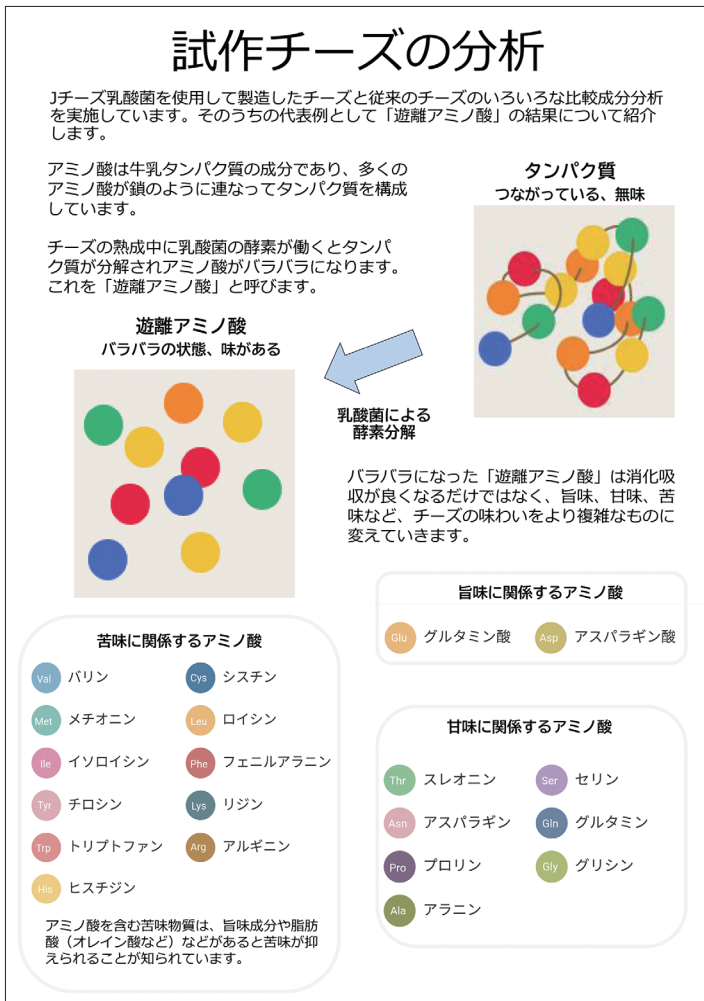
試作チーズの分析

Jチーズ乳酸菌を使用して製造したチーズと従来のチーズのいろいろな比較成分分析を実施しています。そのうちの代表例として「遊離アミノ酸」の結果について紹介します。

アミノ酸は牛乳タンパク質の成分であり、多くのアミノ酸が鎖のように連なってタンパク質を構成しています。

チーズの熟成中に乳酸菌の酵素が働くとタンパク質が分解されアミノ酸がバラバラになります。これを「遊離アミノ酸」と呼びます。

タンパク質
つながっている、無味

遊離アミノ酸
バラバラの状態、味がある

乳酸菌による
酵素分解

バラバラになった「遊離アミノ酸」は消化吸収が良くなるだけではなく、旨味、甘味、苦味など、チーズの味わいをより複雑なものに変えていきます。

旨味に関係するアミノ酸
Glu グルタミン酸
Asp アスパラギン酸

苦味に関係するアミノ酸
Val バリン
Cys シスチン
Met メチオニン
Leu ロイシン
Ile イソロイシン
Phe フェニルアラニン
Tyr チロシン
Lys リジン
Trp トリプトファン
Arg アルギニン
His ヒスチジン

アミノ酸を含む苦味物質は、旨味成分や脂肪酸（オレイン酸など）などがあると苦味が抑えられることが知られています。

甘味に関係するアミノ酸
Thr スレオニン
Ser セリン
Asn アスパラギン
Gln グルタミン
Pro プロリン
Gly グリシン
Ala アラニン